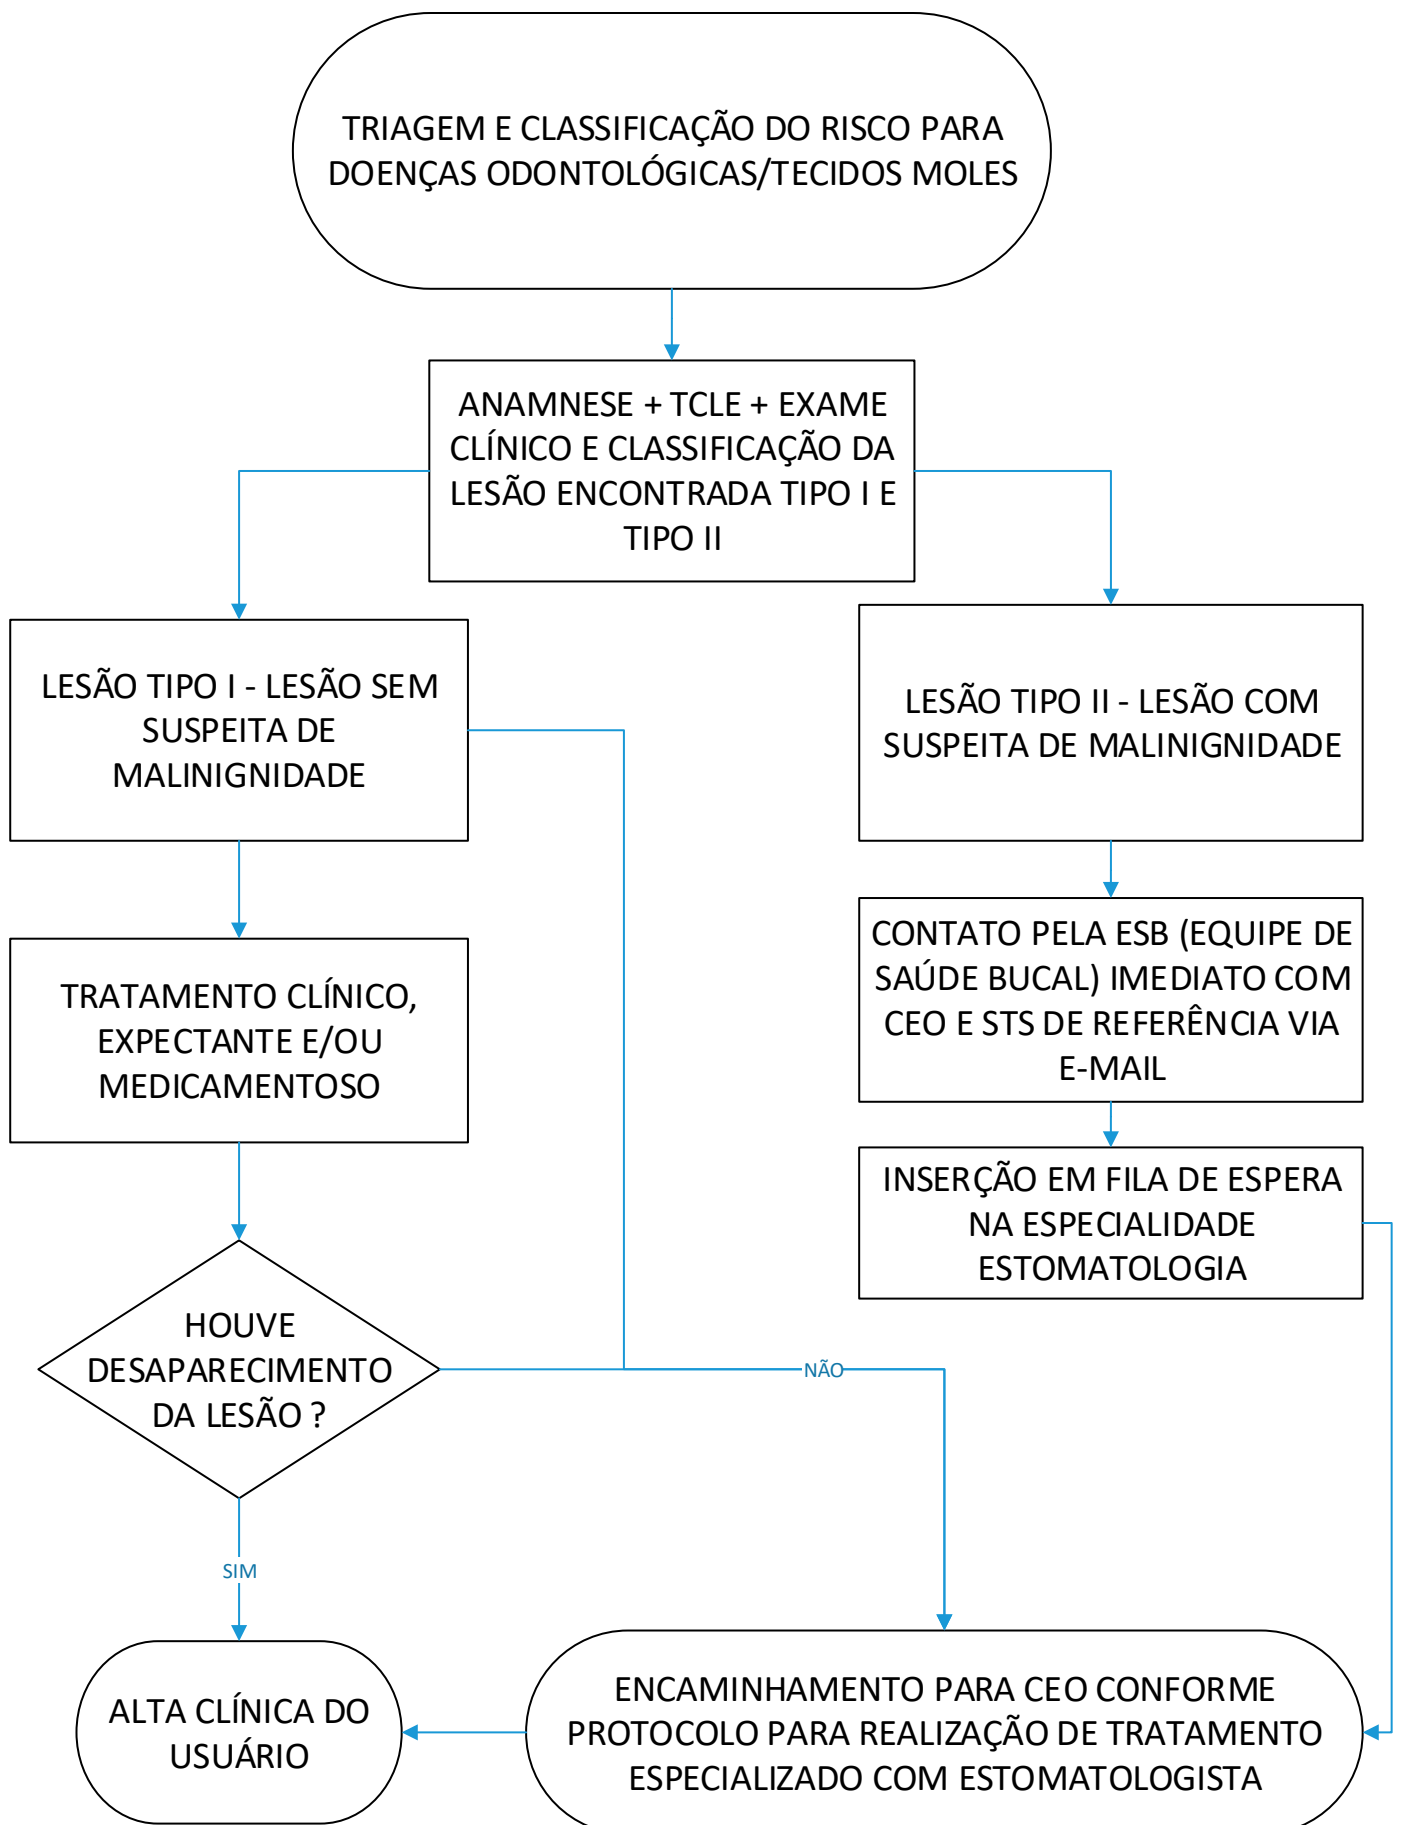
TRIAGEM E CLASSIFICAÇÃO DO RISCO PARA DOENÇAS ODONTOLÓGICAS/TECIDOS MOLES

ANAMNESE + TCLE + EXAME CLÍNICO E CLASSIFICAÇÃO DA LESÃO ENCONTRADA TIPO I E TIPO II

LESÃO TIPO I - LESÃO SEM SUSPEITA DE MALINIGNIDADE

LESÃO TIPO II - LESÃO COM SUSPEITA DE MALINIGNIDADE

TRATAMENTO CLÍNICO, EXPECTANTE E/OU MEDICAMENTOSO

CONTATO PELA ESB (EQUIPE DE SAÚDE BUCAL) IMEDIATO COM CEO E STS DE REFERÊNCIA VIA E-MAIL

INSERÇÃO EM FILA DE ESPERA NA ESPECIALIDADE ESTOMATOLOGIA

HOUVE DESAPARECIMENTO DA LESÃO ?

NÃO

SIM

ALTA CLÍNICA DO USUÁRIO

ENCAMINHAMENTO PARA CEO CONFORME PROTOCOLO PARA REALIZAÇÃO DE TRATAMENTO ESPECIALIZADO COM ESTOMATOLOGISTA